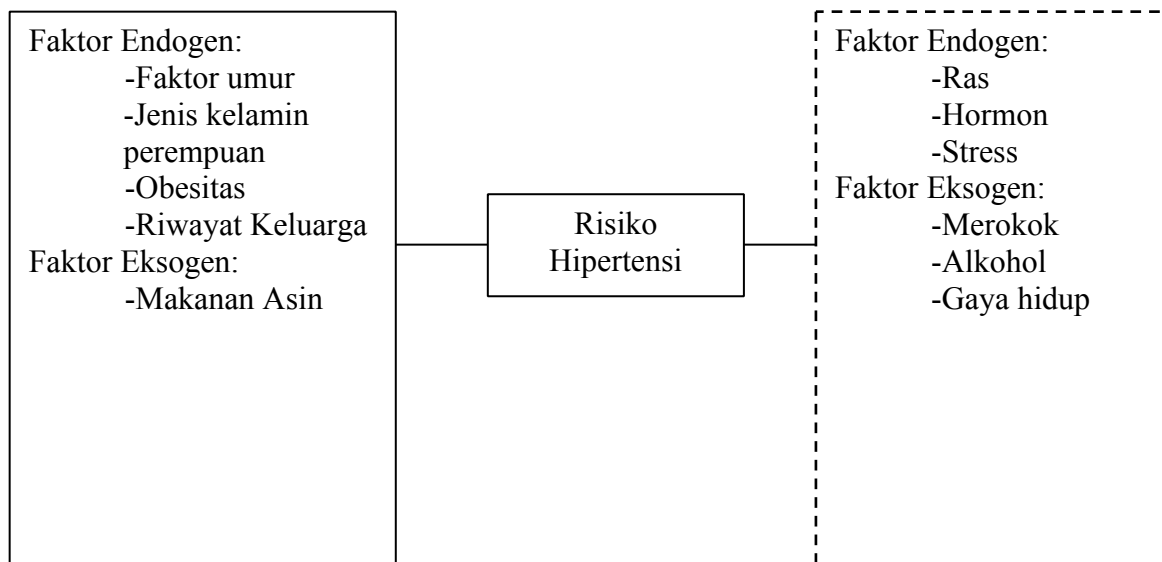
Faktor Endogen:
-Faktor umur
-Jenis kelamin perempuan
-Obesitas
-Riwayat Keluarga
Faktor Eksogen:
-Makanan Asin

Risiko Hipertensi

Faktor Endogen:
-Ras
-Hormon
-Stress
Faktor Eksogen:
-Merokok
-Alkohol
-Gaya hidup